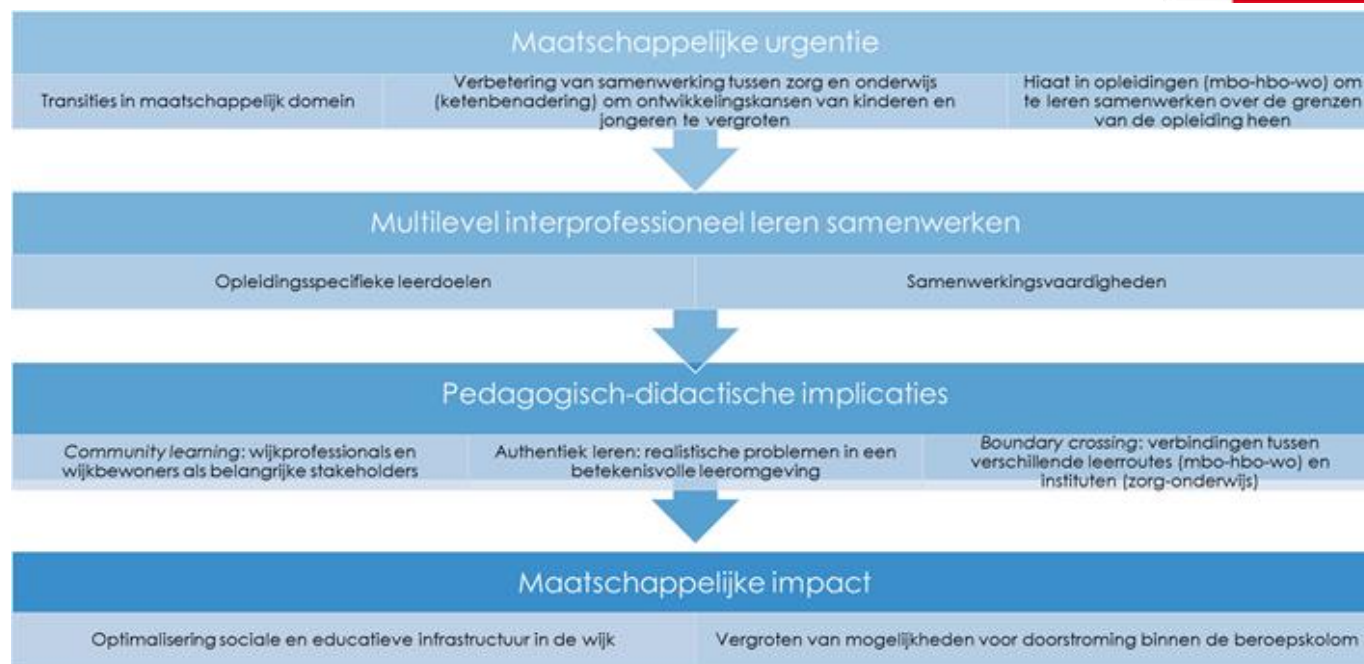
Maatschappelijke urgentie

Transities in maatschappelijk domein

Verbetering van samenwerking tussen zorg en onderwijs (ketenbenadering) om ontwikkelingskansen van kinderen en jongeren te vergroten

Hiaat in opleidingen (mbo-hbo-wo) om te leren samenwerken over de grenzen van de opleiding heen

Multilevel interprofessioneel leren samenwerken

Opleidingsspecifieke leerdoelen

Samenwerkingsvaardigheden

Pedagogisch-didactische implicaties

*Community learning*: wijkprofessionals en wijkbewoners als belangrijke stakeholders

Authentiek leren: realistische problemen in een betekenisvolle leeromgeving

*Boundary crossing*: verbindingen tussen verschillende leerroutes (mbo-hbo-wo) en instituten (zorg-onderwijs)

Maatschappelijke impact

Optimalisering sociale en educatieve infrastructuur in de wijk

Vergroten van mogelijkheden voor doorstroming binnen de beroepskolom